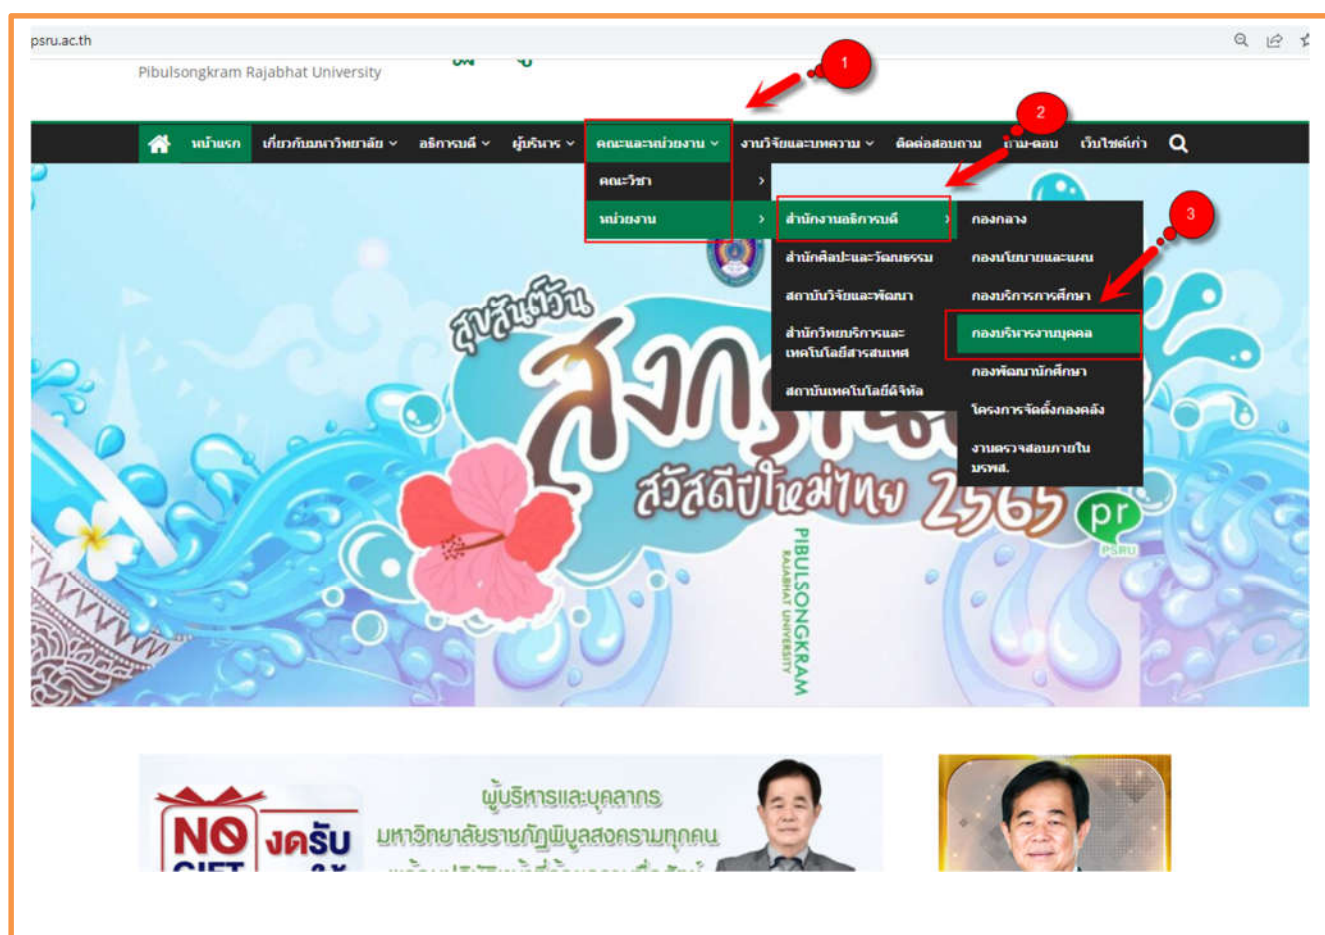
psru.ac.th

Pibulsongkram Rajabhat University

1

2

3

หน้าแรก เกี่ยวกับมหาวิทยาลัย อธิการบดี ผู้บริหาร คณะและหน่วยงาน งานวิจัยและบทความ ติดต่อสอบถาม ถาม-ตอบ เว็บไซต์เก่า

คณะวิชา

หน่วยงาน

สำนักงานอธิการบดี

สำนักศิลปะและวัฒนธรรม

สถาบันวิจัยและพัฒนา

สำนักวิทยบริการและเทคโนโลยีสารสนเทศ

สถาบันเทคโนโลยีดิจิทัล

กองกลาง

กองนโยบายและแผน

กองบริการการศึกษา

กองบริหารงานบุคคล

กองพัฒนานักศึกษา

โครงการจัดตั้งกองคลัง

งานตรวจสอบภายใน มรพส.

สุขสันต์วัน สงกรานต์ สวัสดีปีใหม่ไทย 2565

pr PSRU

PIBULSONGKRAM RAJABHAT UNIVERSITY

ผู้บริหารและบุคลากร มหาวิทยาลัยราชภัฏพิบูลสงครามทุกคน

NO GIFT งดรับ